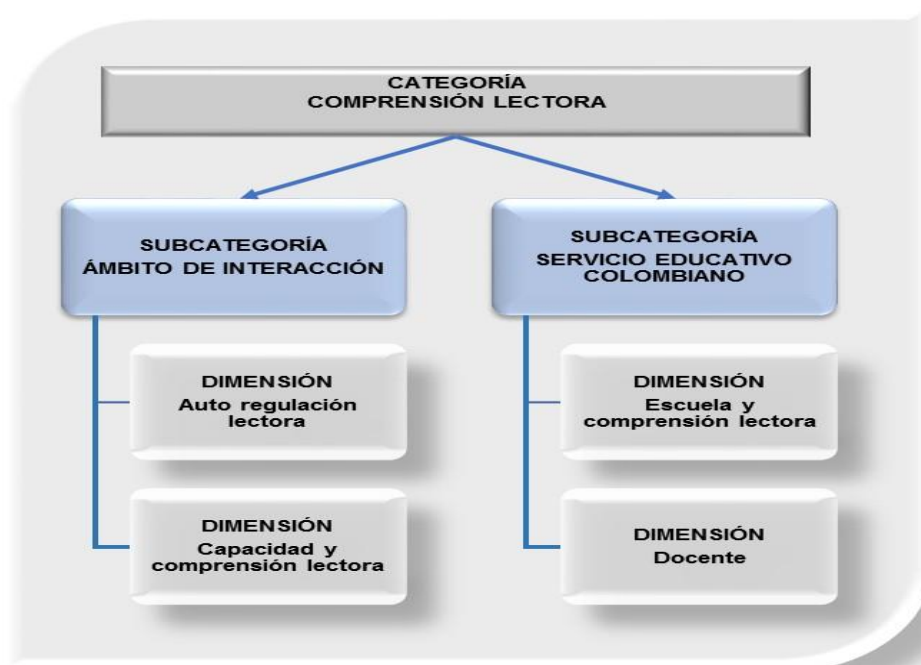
CATEGORÍA
COMPRENSIÓN LECTORA

SUBCATEGORÍA
ÁMBITO DE INTERACCIÓN

DIMENSIÓN
Auto regulación lectora

DIMENSIÓN
Capacidad y comprensión lectora

SUBCATEGORÍA
SERVICIO EDUCATIVO COLOMBIANO

DIMENSIÓN
Escuela y comprensión lectora

DIMENSIÓN
Docente